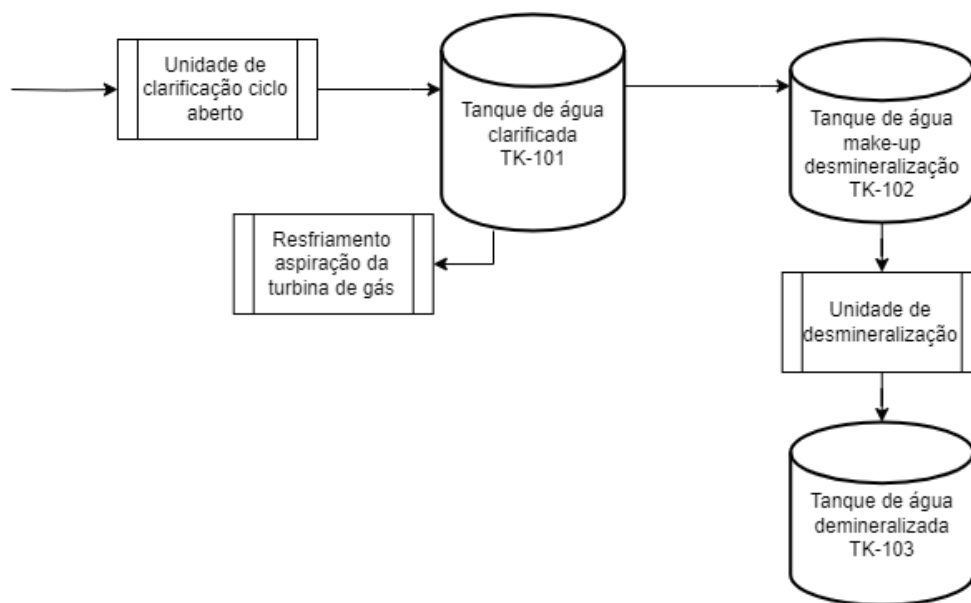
Unidade de clarificação ciclo aberto

Tanque de água clarificada TK-101

Tanque de água make-up desmineralização TK-102

Resfriamento aspiração da turbina de gás

Unidade de desmineralização

Tanque de água demineralizada TK-103